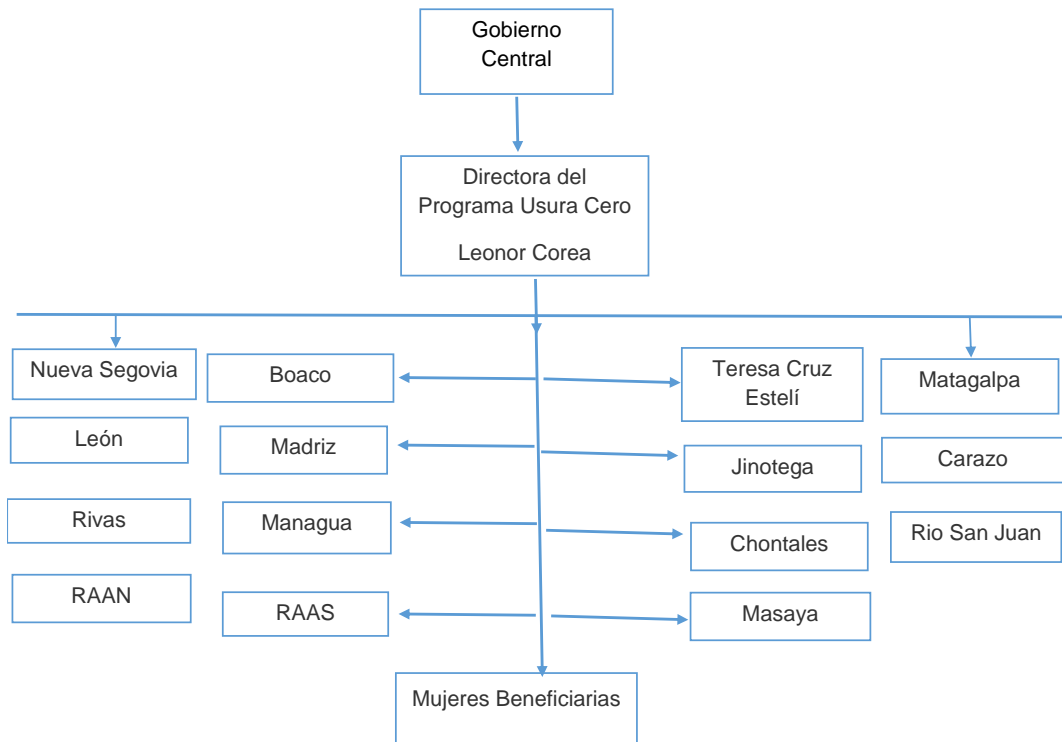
Gobierno Central

Directora del Programa Usura Cero

Leonor Corea

Nueva Segovia

Boaco

Teresa Cruz Estelí

Matagalpa

León

Madriz

Jinotega

Carazo

Rivas

Managua

Chontales

Rio San Juan

RAAN

RAAS

Masaya

Mujeres Beneficiarias